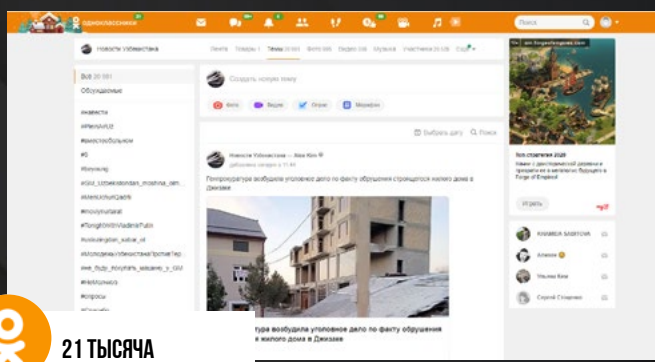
одноклассники

Поиск

новости Узбекистана

Лента Товары 1 Темы 20 081 Фото 995 Видео 135 Музыка Участники 23 126 Ещё

Все 20 081
Обсуждаемые

#новости
#PrezAirUZ
#вместебольном
#5
#Ниуалинг
#Gul_Uzbekistondan_moshina_olin
#MenUchunQadrli
#movinyturbalat
#TonightWithVladimirPutin
#uzbekregion_sabar_ol
#Молодежь Узбекистана
#ne_budy_movyhera_vaksano_v_GIV
#Неменека
#опросы

Создать новую тему

Фото Видео Опрос Марафон

Выбрать дату Поиск

Новости Узбекистана — Max Kim
добавлена сегодня в 11:46

Генпрокуратура возбудила уголовное дело по факту обрушения строящегося жилого дома в Джизаке

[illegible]тура возбудила уголовное дело по факту обрушения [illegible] жилого дома в Джизаке

Игра стратегия 2020

Играть

KHAMIDA SABITOVA
Алишер
Умыма Ким
Сергей Стадника

21 ТЫСЯЧА